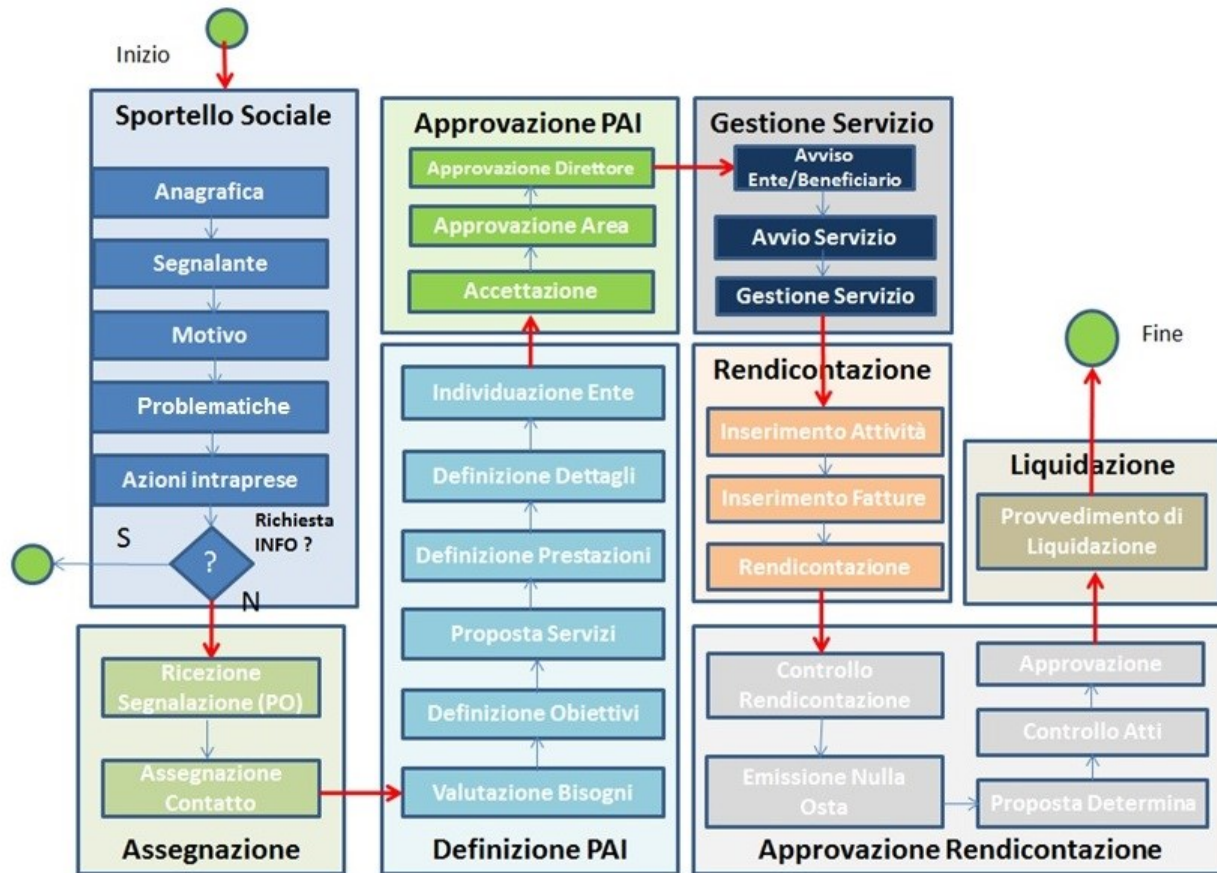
Inizio

Sportello Sociale

Anagrafica

Segnalante

Motivo

Problematiche

Azioni intraprese

Richiesta INFO ?

S

?

N

Assegnazione

Ricezione Segnalazione (PO)

Assegnazione Contatto

Approvazione PAI

Approvazione Direttore

Approvazione Area

Accettazione

Definizione PAI

Individuazione Ente

Definizione Dettagli

Definizione Prestazioni

Proposta Servizi

Definizione Obiettivi

Valutazione Bisogni

Gestione Servizio

Avviso Ente/Beneficiario

Avvio Servizio

Gestione Servizio

Rendicontazione

Inserimento Attività

Inserimento Fatture

Rendicontazione

Fine

Liquidazione

Provvedimento di Liquidazione

Approvazione Rendicontazione

Controllo Rendicontazione

Emissione Nulla Osta

Approvazione

Controllo Atti

Proposta Determina